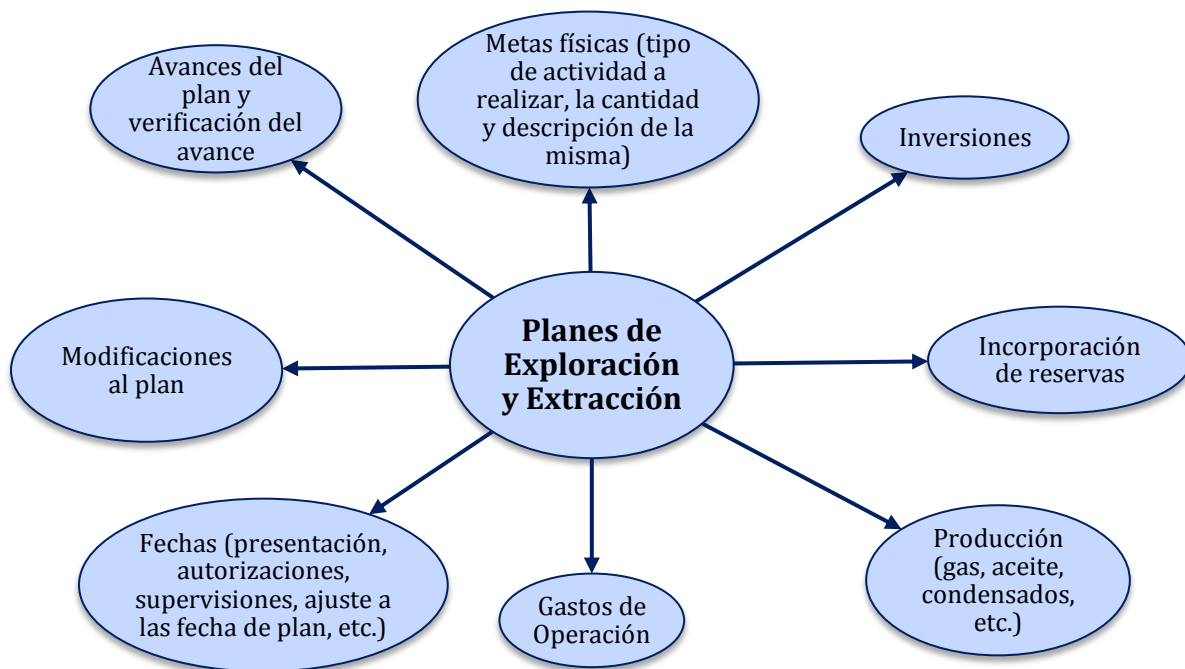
Planes de Exploración y Extracción

Avances del plan y verificación del avance

Metas físicas (tipo de actividad a realizar, la cantidad y descripción de la misma)

Inversiones

Modificaciones al plan

Incorporación de reservas

Fechas (presentación, autorizaciones, supervisiones, ajuste a las fecha de plan, etc.)

Gastos de Operación

Producción (gas, aceite, condensados, etc.)